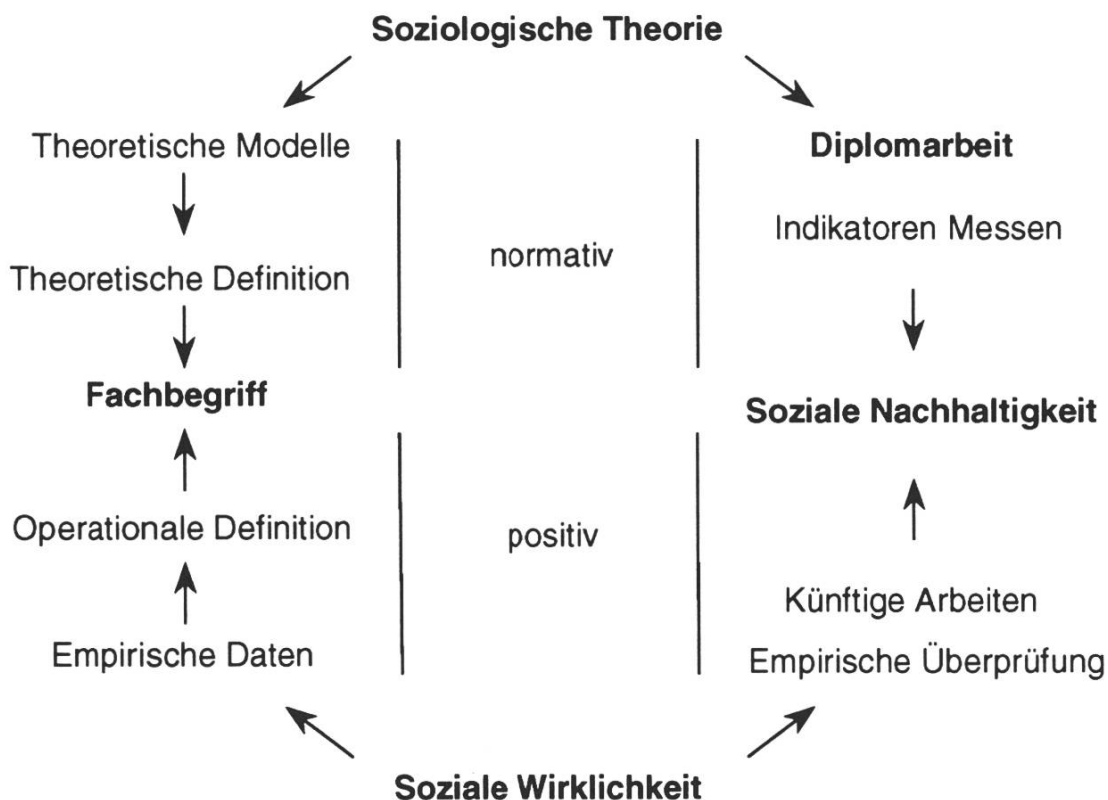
Soziologische Theorie

Theoretische Modelle

Theoretische Definition

Fachbegriff

Operationale Definition

Empirische Daten

normativ

positiv

Diplomarbeit

Indikatoren Messen

Soziale Nachhaltigkeit

Künftige Arbeiten

Empirische Überprüfung

Soziale Wirklichkeit